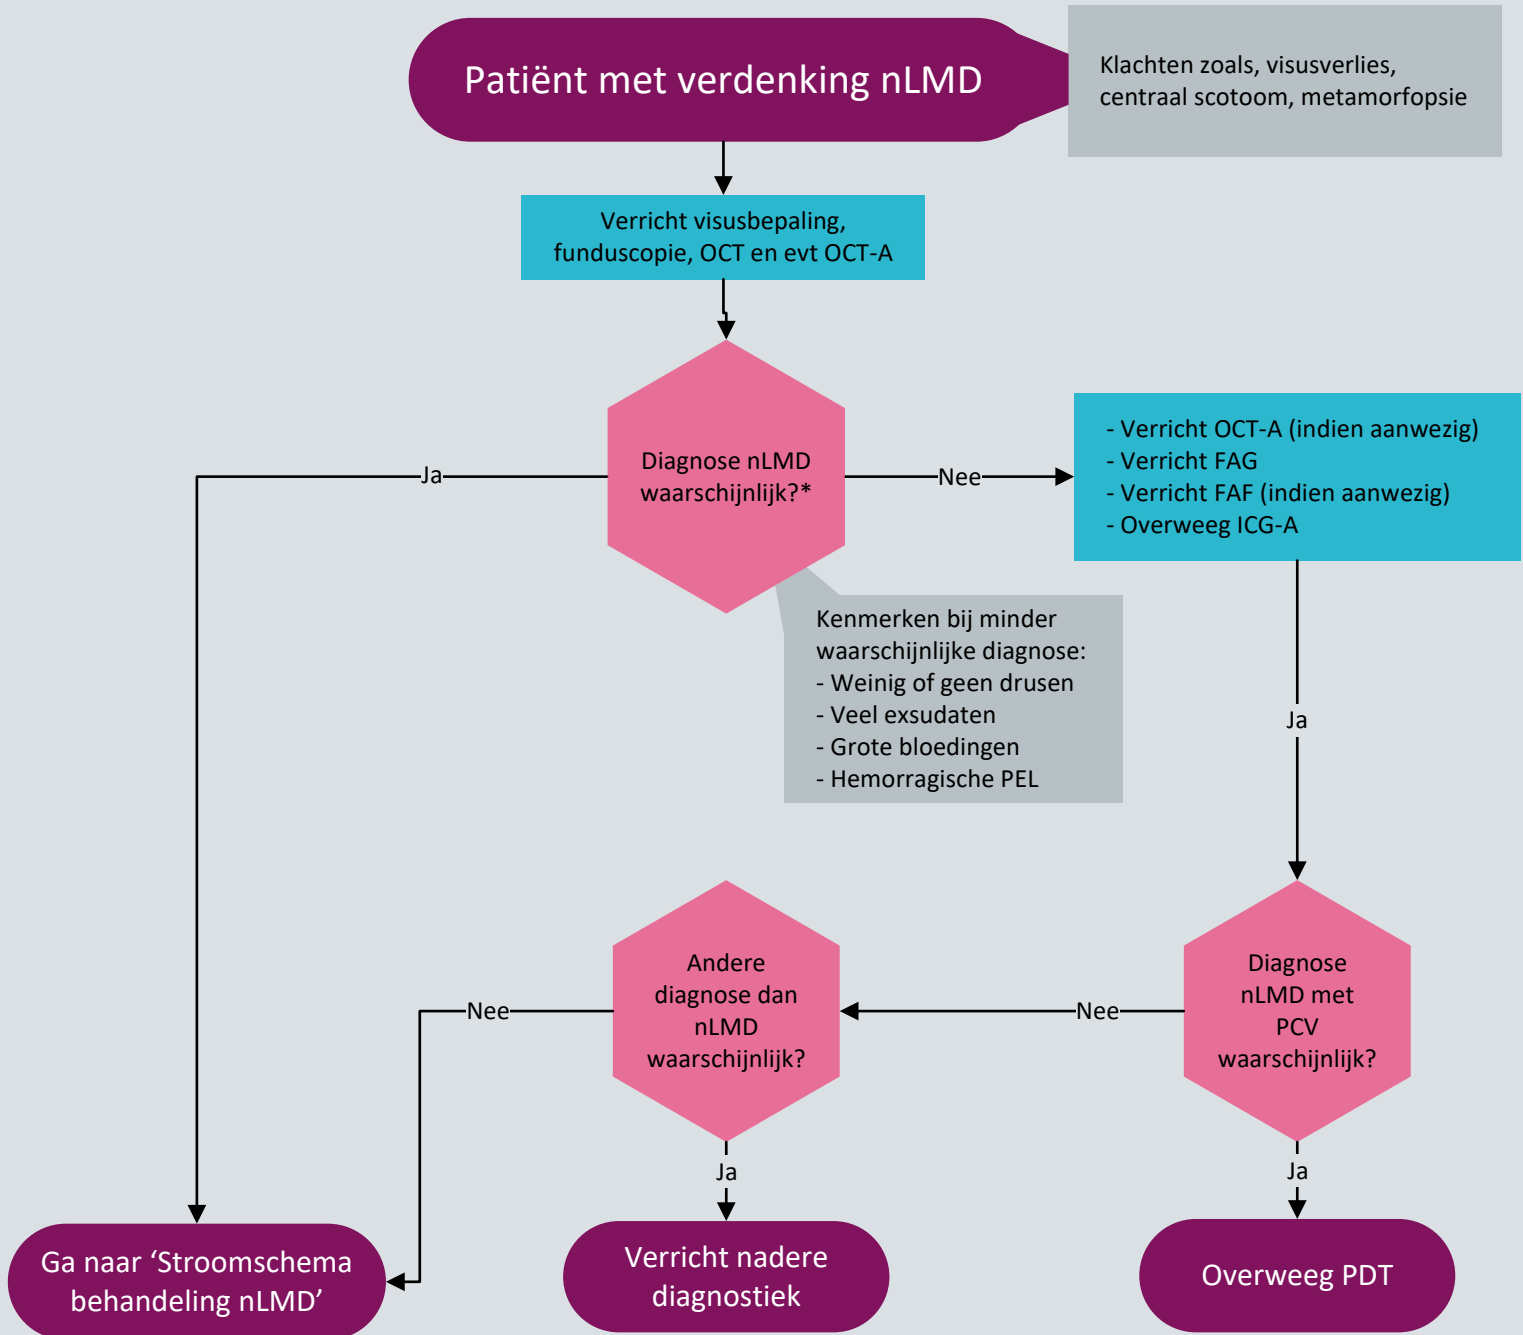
Patiënt met verdenking nLMD

Klachten zoals, visusverlies, centraal scotoom, metamorfopsie

Verricht visusbepaling, funduscopie, OCT en evt OCT-A

Diagnose nLMD waarschijnlijk?*

Ja

Nee

- Verricht OCT-A (indien aanwezig)
- Verricht FAG
- Verricht FAF (indien aanwezig)
- Overweeg ICG-A

Kenmerken bij minder waarschijnlijke diagnose:
- Weinig of geen drusen
- Veel exsudaten
- Grote bloedingen
- Hemorragische PEL

Ja

Andere diagnose dan nLMD waarschijnlijk?

Nee

Nee

Diagnose nLMD met PCV waarschijnlijk?

Ja

Ja

Ga naar ‘Stroomschema behandeling nLMD’

Verricht nadere diagnostiek

Overweeg PDT